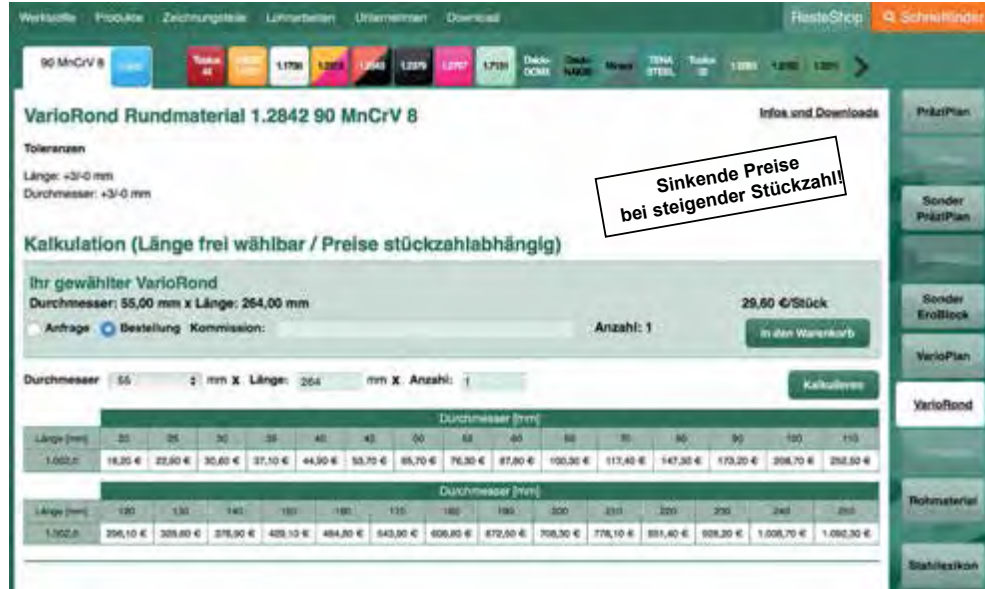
Werkstoffe Produkte Zeichnungsteile Lohnarbeiten Unternehmen Download ResteShop Schnittfinder

90 MnCrV 8 | Toolox 44 | 1.1730 | 1.2083 | 1.2343 | 1.2379 | 1.2767 | 1.7131 | Dievar DC53 | Dievar NAK80 | Mirrax | TENA STEEL | Toolox 33 | 1.2085 | 1.2162 | 1.2311

VarioRond Rundmaterial 1.2842 90 MnCrV 8

Infos und Downloads

Toleranzen

Länge: +3/-0 mm
Durchmesser: +3/-0 mm

Sinkende Preise bei steigender Stückzahl!

Kalkulation (Länge frei wählbar / Preise stückzahlabhängig)

Ihr gewählter VarioRond
Durchmesser: 55,00 mm x Länge: 264,00 mm

29,60 €/Stück

Anfrage Bestellung Kommission:

Anzahl: 1

In den Warenkorb

Durchmesser 55 mm x Länge: 264 mm x Anzahl: 1

Kalkulieren

| Länge [mm] | 20 | 25 | 30 | 35 | 40 | 45 | 50 | 55 | 60 | 65 | 70 | 80 | 90 | 100 | 110 |
|---|---|---|---|---|---|---|---|---|---|---|---|---|---|---|---|
| 1.002,0 | 18,20 € | 22,60 € | 30,60 € | 37,10 € | 44,90 € | 53,70 € | 65,70 € | 76,30 € | 87,80 € | 100,30 € | 117,40 € | 147,30 € | 173,20 € | 208,70 € | 252,50 € |

| Länge [mm] | 120 | 130 | 140 | 150 | 160 | 170 | 180 | 190 | 200 | 210 | 220 | 230 | 240 | 250 |
|---|---|---|---|---|---|---|---|---|---|---|---|---|---|---|
| 1.002,0 | 256,10 € | 305,60 € | 376,90 € | 429,10 € | 484,80 € | 543,90 € | 606,60 € | 672,50 € | 708,30 € | 776,10 € | 851,40 € | 928,20 € | 1.008,70 € | 1.092,30 € |

PräziPlan
Sonder PräziPlan
Sonder ErοBlock
VarioPlan
VarioRond
Rohmaterial
Stahllexikon